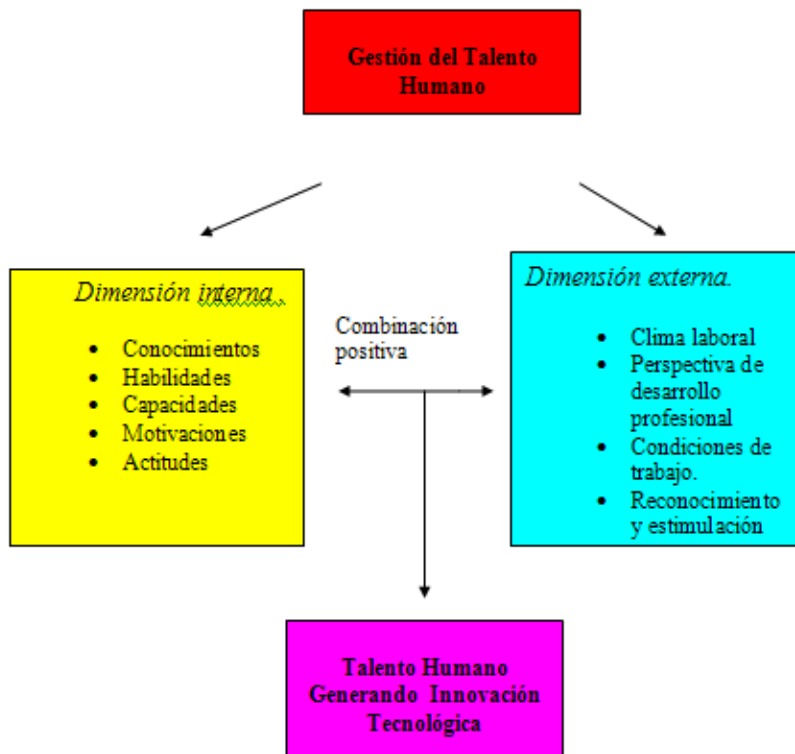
Gestión del Talento Humano

Dimensión interna.

- Conocimientos
- Habilidades
- Capacidades
- Motivaciones
- Actitudes

Combinación positiva

Dimensión externa.

- Clima laboral
- Perspectiva de desarrollo profesional
- Condiciones de trabajo.
- Reconocimiento y estimulación

Talento Humano Generando Innovación Tecnológica